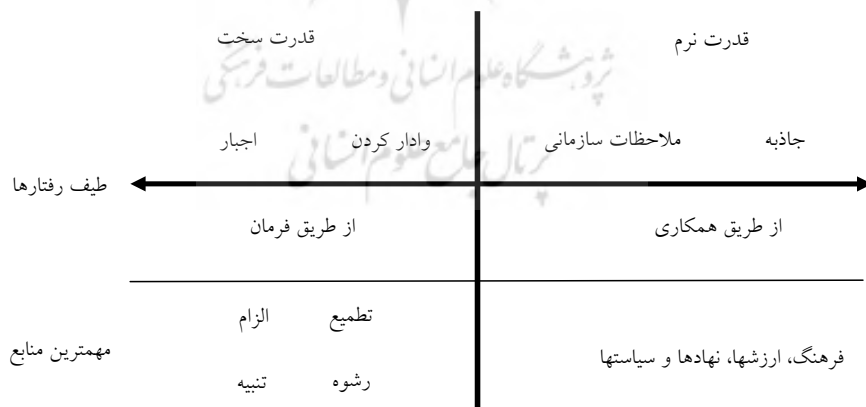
قدرت نرم

قدرت سخت

جاذبه ملاحظات سازمانی

وادار کردن اجبار

طیف رفتارها

از طریق همکاری

از طریق فرمان

فرهنگ، ارزشها، نهادها و سیاستها

تطمیع الزام

رشوه تنبیه

مهمترین منابع

پژوهشگاه علوم انسانی و مطالعات فرهنگی

پرتال جامع علوم انسانی